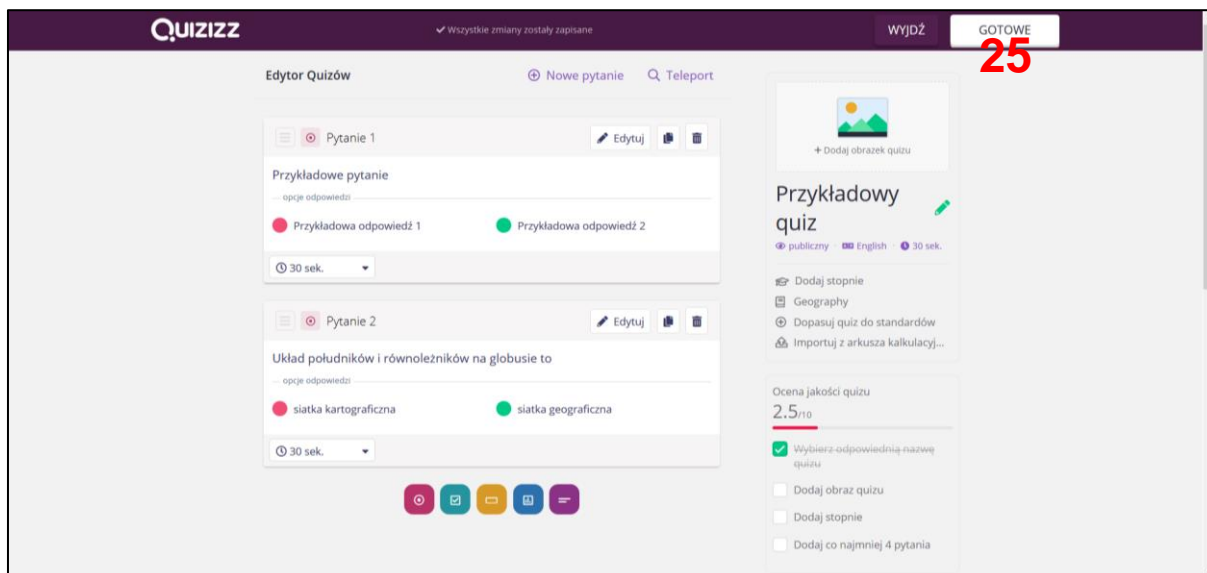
QUIZIZZ

✔ Wszystkie zmiany zostały zapisane

WYJDŹ

GOTOWE

25

Edytor Quizów

⊕ Nowe pytanie

Q Teleport

Pytanie 1

Edytuj

Przykładowe pytanie

opcje odpowiedzi

Przykładowa odpowiedź 1

Przykładowa odpowiedź 2

30 sek.

Pytanie 2

Edytuj

Układ południków i równoleżników na globusie to

opcje odpowiedzi

siatka kartograficzna

siatka geograficzna

30 sek.

+ Dodaj obrazek quizu

Przykładowy quiz

publiczny · English · 30 sek.

Dodaj stopnie

Geography

Dopasuj quiz do standardów

Importuj z arkusza kalkulacyj...

Ocena jakości quizu

2.5/10

Wybierz odpowiednią nazwę quizu

Dodaj obraz quizu

Dodaj stopnie

Dodaj co najmniej 4 pytania